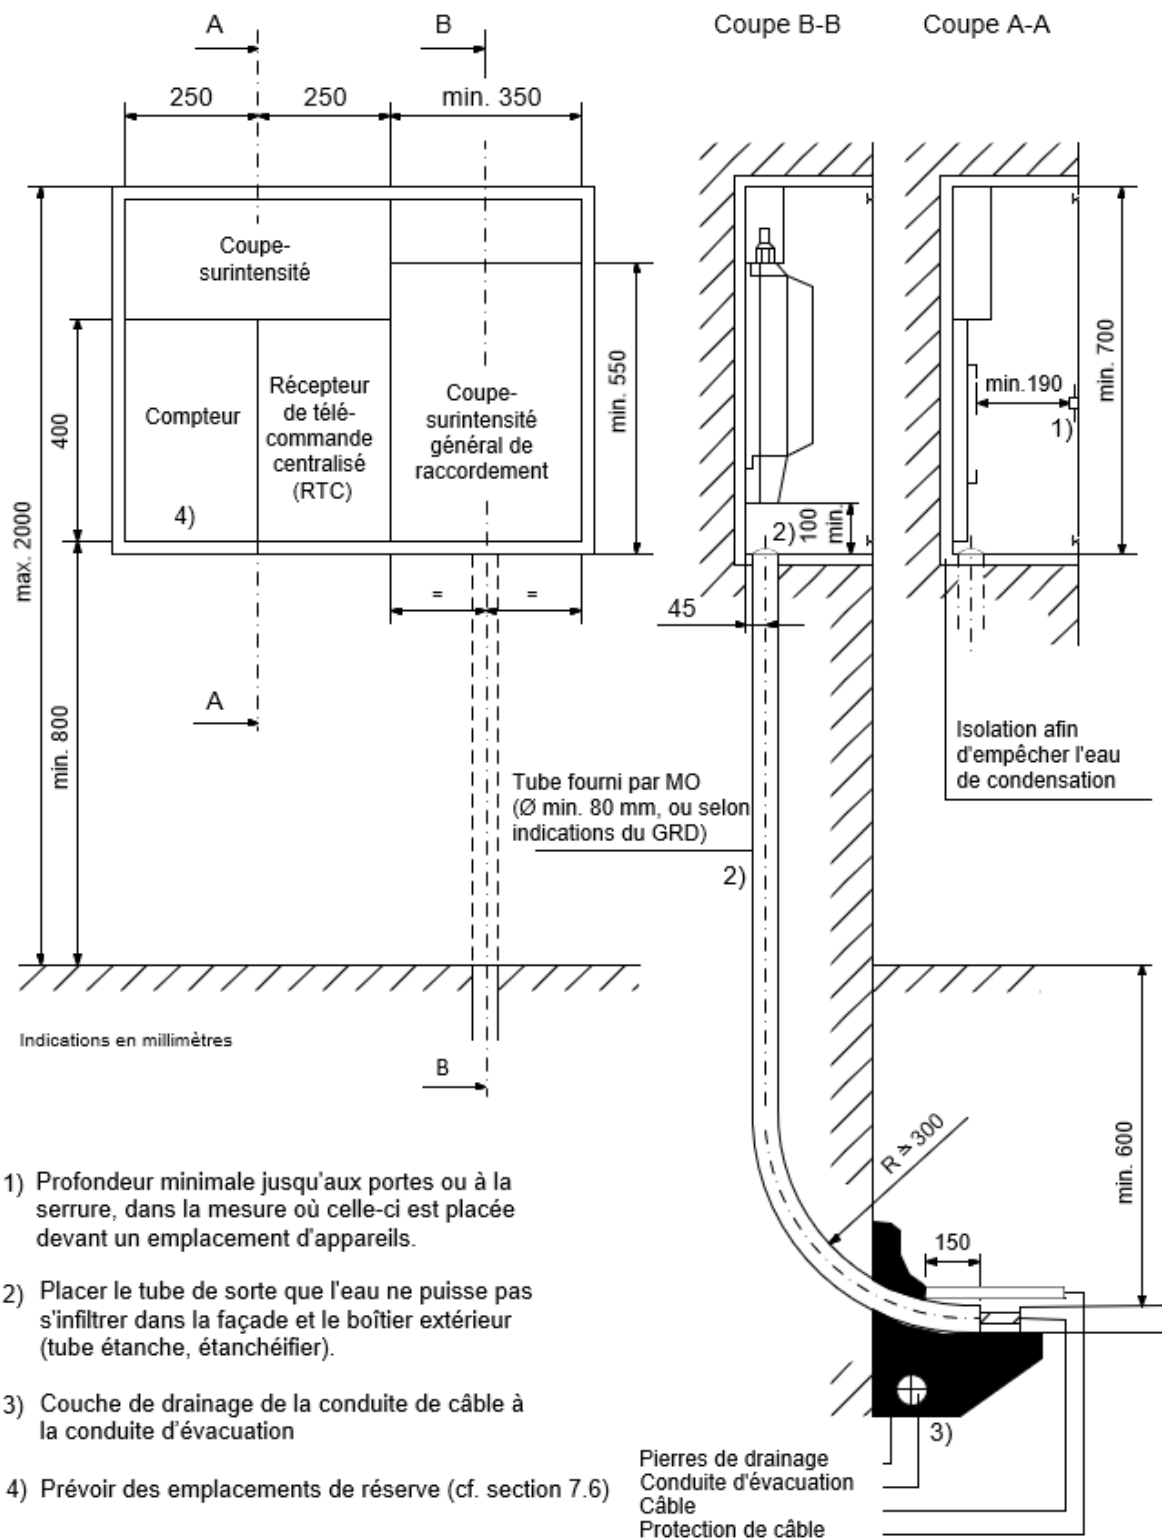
A
B
Coupe B-B
Coupe A-A

250
250
min. 350

Coupe-surintensité

Compteur

Récepteur de télécommande centralisé (RTC)

Coupe-surintensité général de raccordement

4)

400
max. 2000
min. 800
min. 550

=
=

A

2)
min. 100
45

min.190
1)
min. 700

Isolation afin d'empêcher l'eau de condensation

Tube fourni par MO (Ø min. 80 mm, ou selon indications du GRD)
2)

Indications en millimètres

B

R ≥ 300
min. 600
150
3)

1) Profondeur minimale jusqu'aux portes ou à la serrure, dans la mesure où celle-ci est placée devant un emplacement d'appareils.

2) Placer le tube de sorte que l'eau ne puisse pas s'infiltrer dans la façade et le boîtier extérieur (tube étanche, étanchéifier).

3) Couche de drainage de la conduite de câble à la conduite d'évacuation

4) Prévoir des emplacements de réserve (cf. section 7.6)

Pierres de drainage
Conduite d'évacuation
Câble
Protection de câble